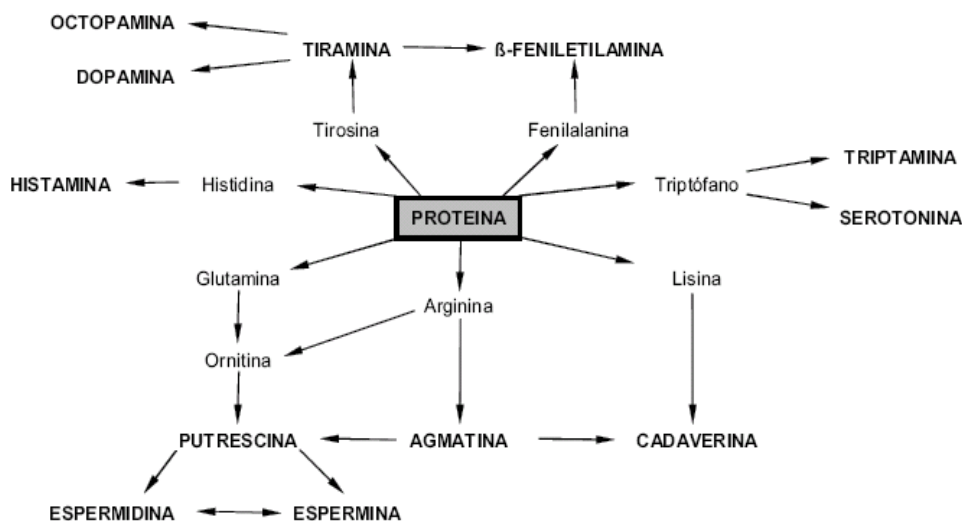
OCTOPAMINA
TIRAMINA
ß-FENILETILAMINA
DOPAMINA
Tirosina
Fenilalanina
HISTAMINA
Histidina
PROTEINA
Triptófano
TRIPTAMINA
SEROTONINA
Glutamina
Arginina
Lisina
Ornitina
PUTRESCINA
AGMATINA
CADAVERINA
ESPERMIDINA
ESPERMINA